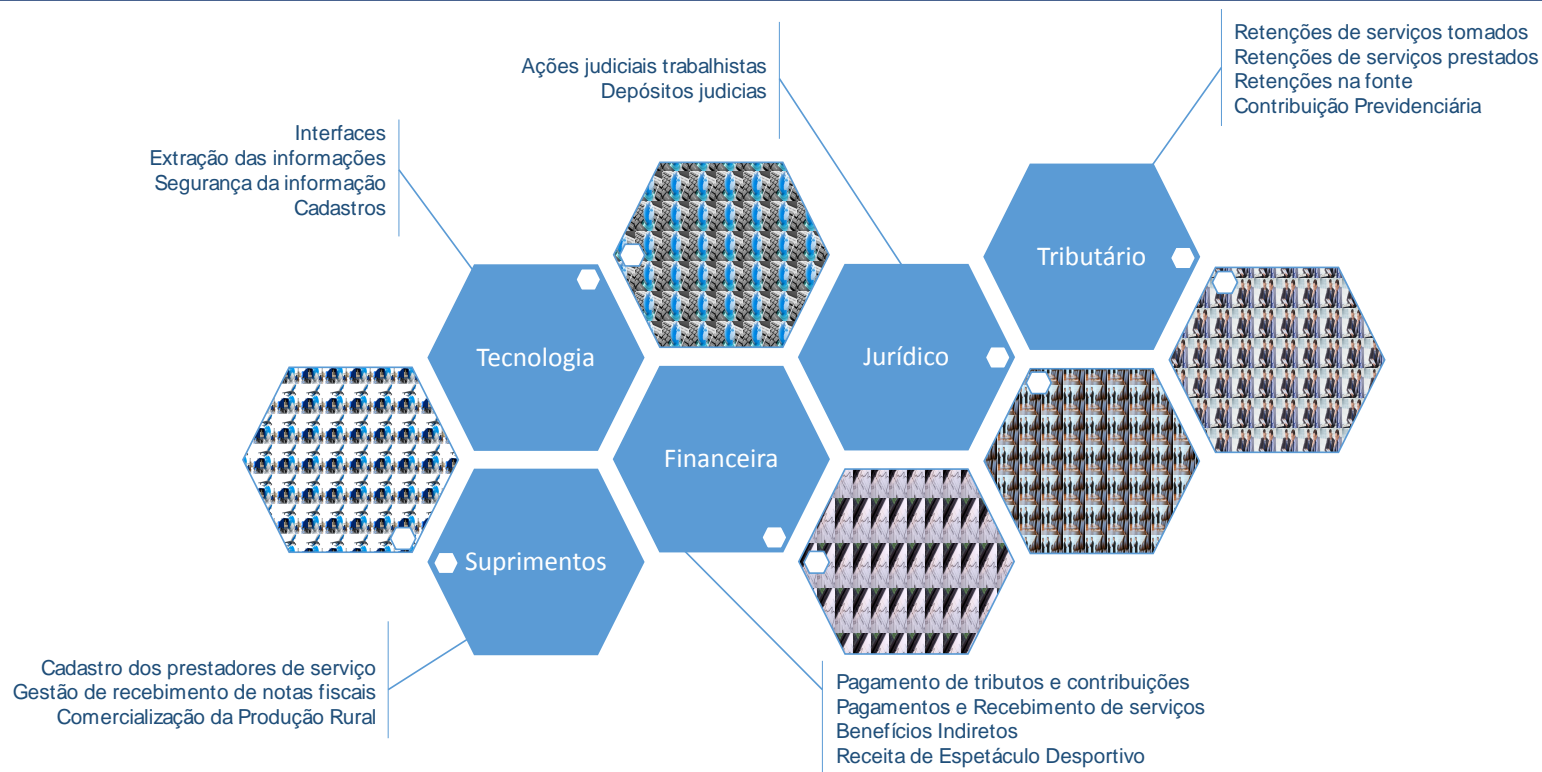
Ações judiciais trabalhistas
Depósitos judicias

Retenções de serviços tomados
Retenções de serviços prestados
Retenções na fonte
Contribuição Previdenciária

Interfaces
Extração das informações
Segurança da informação
Cadastros

Tributário

Tecnologia

Jurídico

Financeira

Suprimentos

Cadastro dos prestadores de serviço
Gestão de recebimento de notas fiscais
Comercialização da Produção Rural

Pagamento de tributos e contribuições
Pagamentos e Recebimento de serviços
Benefícios Indiretos
Receita de Espetáculo Desportivo